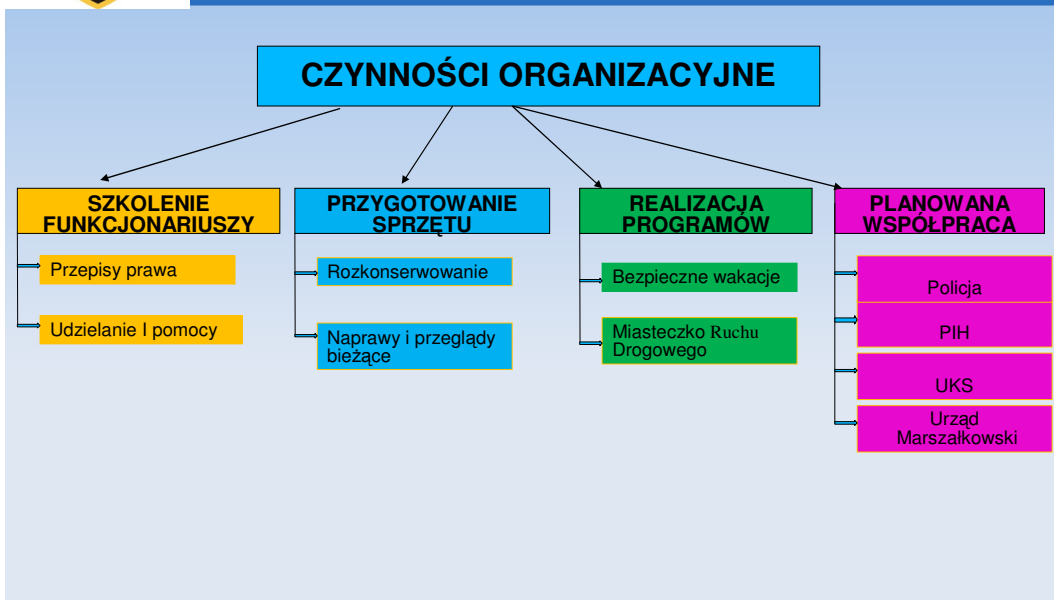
CZYNNOŚCI ORGANIZACYJNE

SZKOLENIE FUNKCJONARIUSZY

Przepisy prawa

Udzielanie I pomocy

PRZYGOTOWANIE SPRZĘTU

Rozkonserwowanie

Naprawy i przeglądy bieżące

REALIZACJA PROGRAMÓW

Bezpieczne wakacje

Miasteczko Ruchu Drogowego

PLANOWANA WSPÓŁPRACA

Policja

PIH

UKS

Urząd Marszałkowski